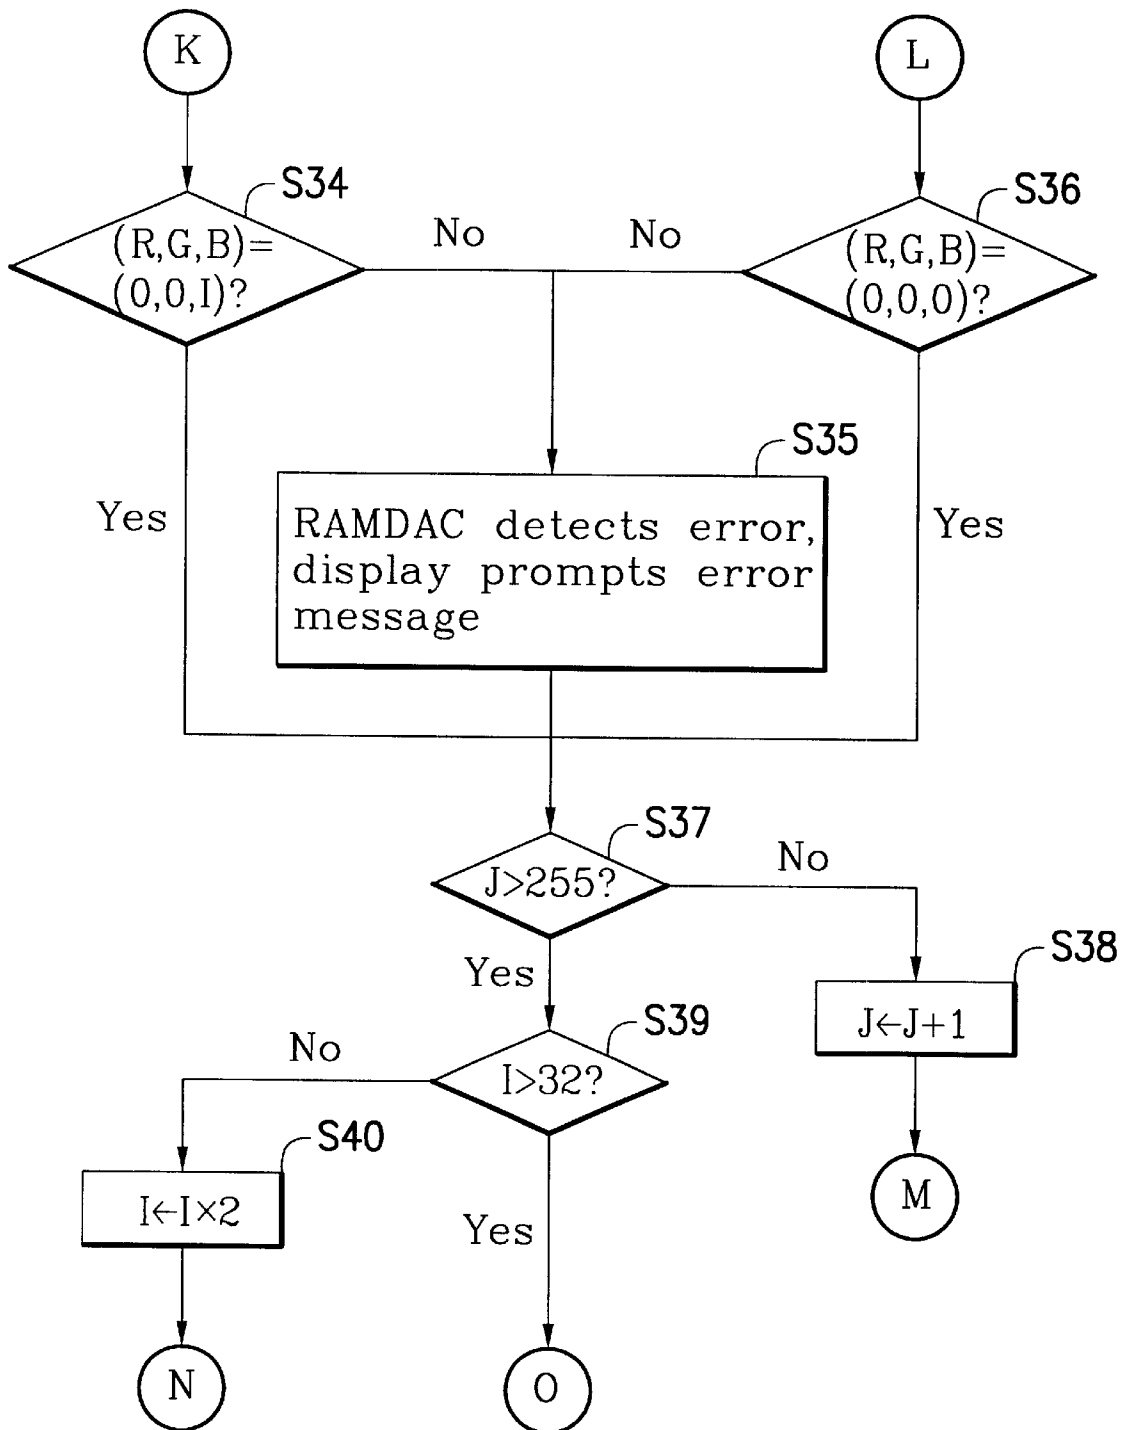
K

L

S34

(R,G,B)=(0,0,I)?

No

No

S36

(R,G,B)=(0,0,0)?

S35

Yes

RAMDAC detects error, display prompts error message

Yes

S37

J>255?

No

Yes

S38

S39

J←J+1

No

I>32?

S40

I←I×2

Yes

M

N

O